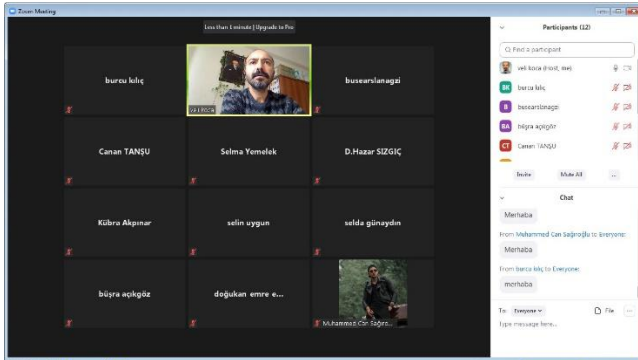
Zoom Meeting

Less than 1 minute | Upgrade to Pro

burcu kılıç

veli koca

busearslanagzi

Canan TANŞU

Selma Yemelek

D.Hazar SIZGIÇ

Kübra Akpınar

selin uygun

selda günaydın

büşra açıkgöz

doğukan emre e...

Muhammed Can Sağıro...

Participants (12)

Find a participant

veli koca (Host, me)

burcu kılıç

busearslanagzi

büşra açıkgöz

Canan TANŞU

Invite

Mute All

...

Chat

Merhaba

From Muhammed Can Sağıroğlu to Everyone:

Merhaba

From burcu kılıç to Everyone:

merhaba

To: Everyone

File

Type message here...